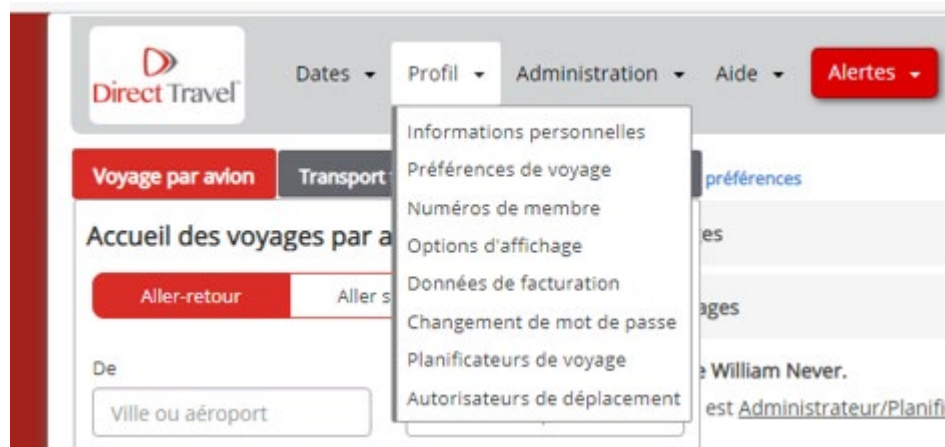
Direct Travel

Dates ▾ Profil ▾ Administration ▾ Aide ▾ Alertes ▾

Informations personnelles
Préférences de voyage
Numéros de membre
Options d'affichage
Données de facturation
Changement de mot de passe
Planificateurs de voyage
Autorisateurs de déplacement

Voyage par avion | Transport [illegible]

préférences

Accueil des voyages par a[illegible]

es

Aller-retour | Aller s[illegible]

ages

De

Ville ou aéroport

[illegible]e William Never.

est Administrateur/Planifi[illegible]